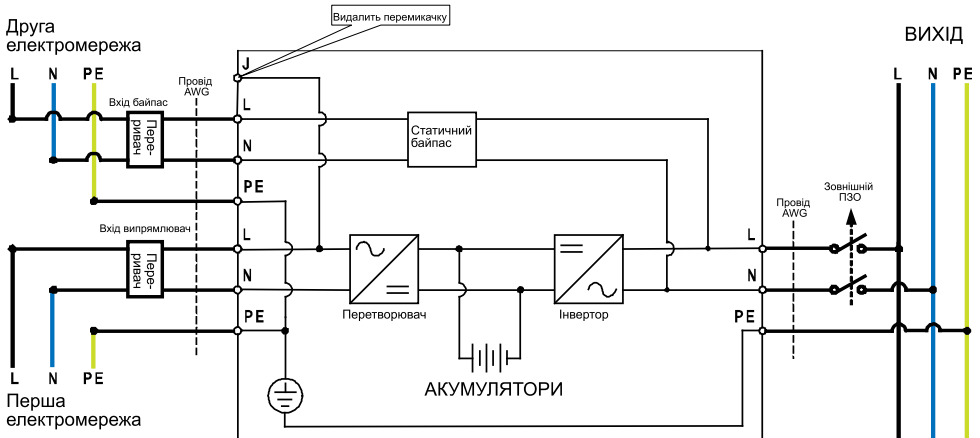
Друга електромережа

Видалить перемикачку

ВИХІД

L N PE

Вхід байпас

Провід AWG

J

L

Пере-ривач

N

Статичний байпас

PE

Зовнішній ПЗО

Провід AWG

Вхід випрямлювач

L

L

Пере-ривач

N

N

PE

PE

Перетворювач

Інвертор

L N PE

АКУМУЛЯТОРИ

L N PE

Перша електромережа